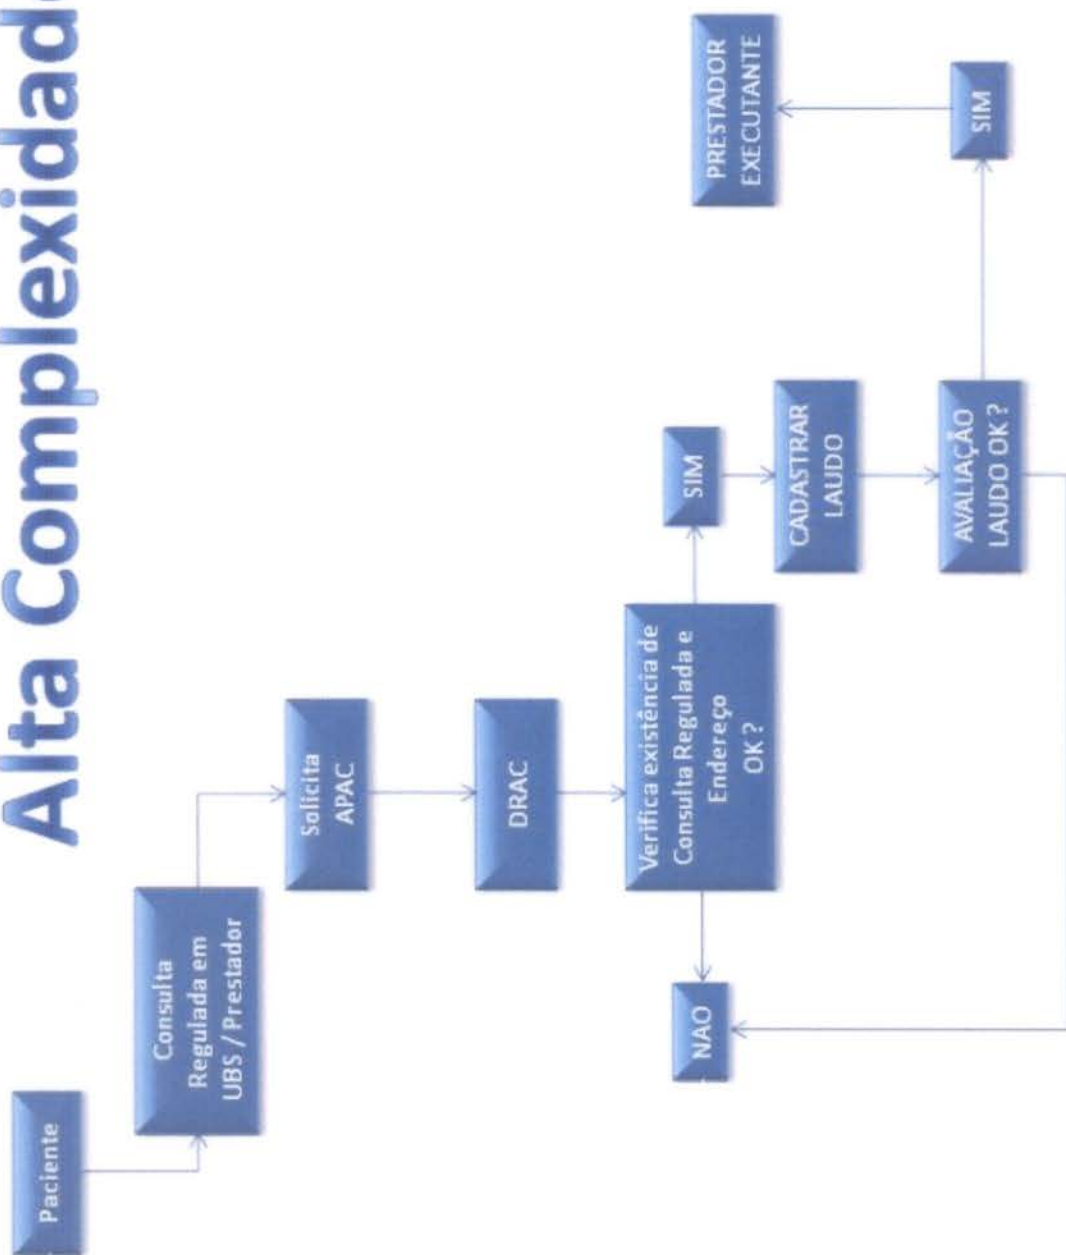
Alta Complexidad

Paciente

Consulta Regulada em UBS / Prestador

Solicita APAC

DRAC

Verifica existência de Consulta Regulada e Endereço OK ?

NAO

SIM

CADASTRAR LAUDO

AVALIAÇÃO LAUDO OK ?

SIM

PRESTADOR EXECUTANTE